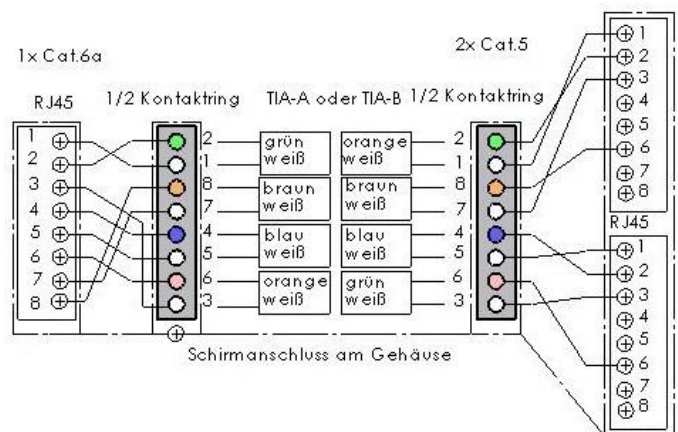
1x Cat.6a

2x Cat.5

RJ45

1/2 Kontaktring

TIA-A oder TIA-B

1/2 Kontaktring

1
2
3
4
5
6
7
8

2
1
8
7
4
5
6
3

grün
weiß

braun
weiß

blau
weiß

orange
weiß

orange
weiß

braun
weiß

blau
weiß

grün
weiß

2
1
8
7
4
5
6
3

1
2
3
4
5
6
7
8

RJ45

1
2
3
4
5
6
7
8

Schirmanschluss am Gehäuse